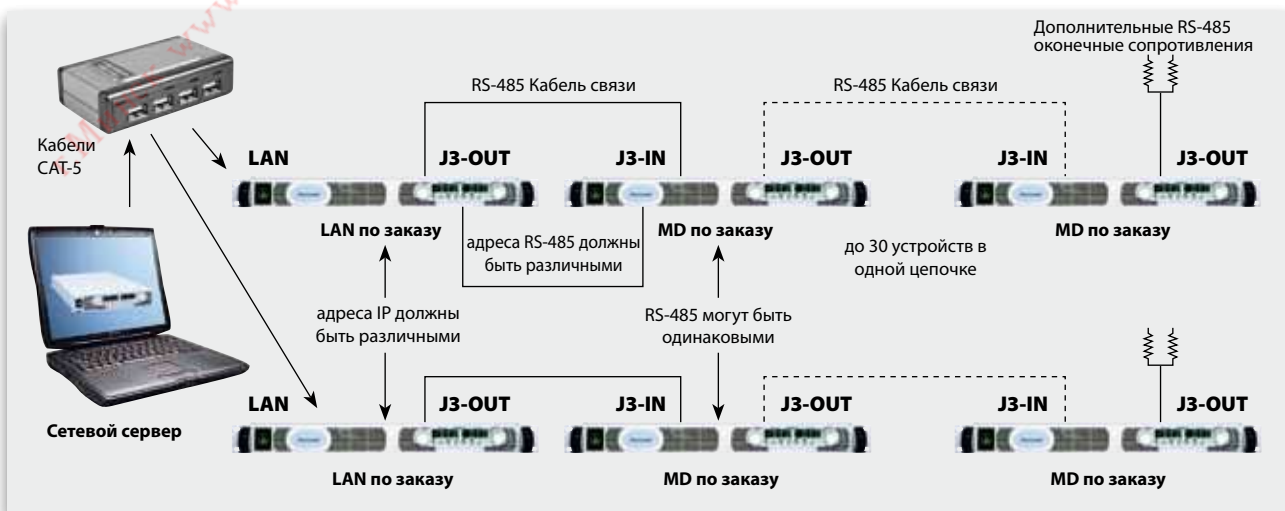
Дополнительные RS-485 оконечные сопротивления

RS-485 Кабель связи

RS-485 Кабель связи

Кабели CAT-5

LAN

J3-OUT

J3-IN

J3-OUT

J3-IN

J3-OUT

LAN по заказу

адреса RS-485 должны быть различными

MD по заказу

до 30 устройств в одной цепочке

MD по заказу

адреса IP должны быть различными

RS-485 могут быть одинаковыми

LAN

J3-OUT

J3-IN

J3-OUT

J3-IN

J3-OUT

Сетевой сервер

LAN по заказу

MD по заказу

MD по заказу